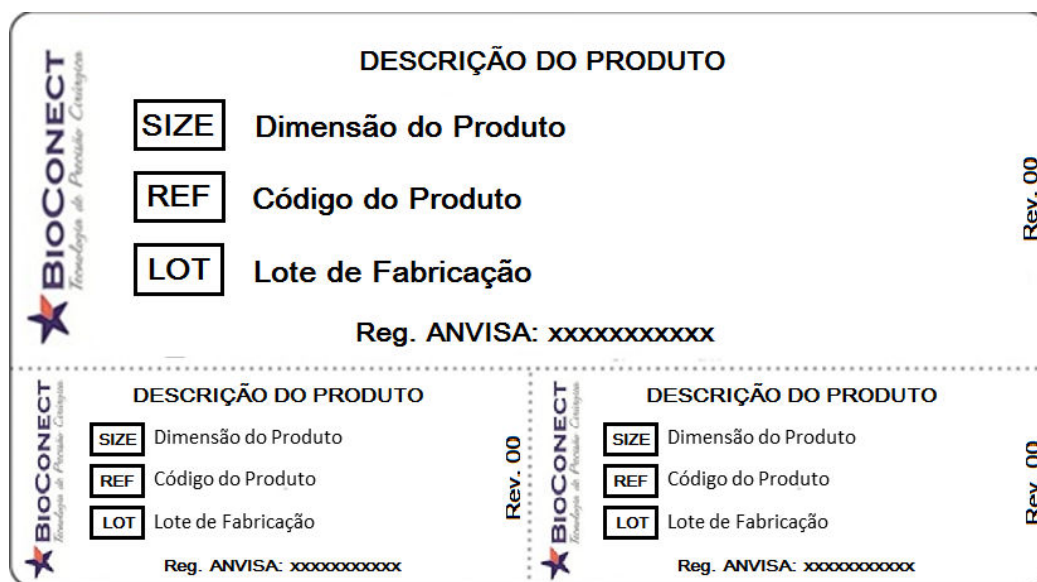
BIOCONECT
Tecnologia de Precisão Cirúrgica

DESCRIÇÃO DO PRODUTO

SIZE Dimensão do Produto

REF Código do Produto

LOT Lote de Fabricação

Reg. ANVISA: xxxxxxxxxxx

Rev. 00

BIOCONECT
Tecnologia de Precisão Cirúrgica

DESCRIÇÃO DO PRODUTO

SIZE Dimensão do Produto

REF Código do Produto

LOT Lote de Fabricação

Reg. ANVISA: xxxxxxxxxxx

Rev. 00

BIOCONECT
Tecnologia de Precisão Cirúrgica

DESCRIÇÃO DO PRODUTO

SIZE Dimensão do Produto

REF Código do Produto

LOT Lote de Fabricação

Reg. ANVISA: xxxxxxxxxxx

Rev. 00